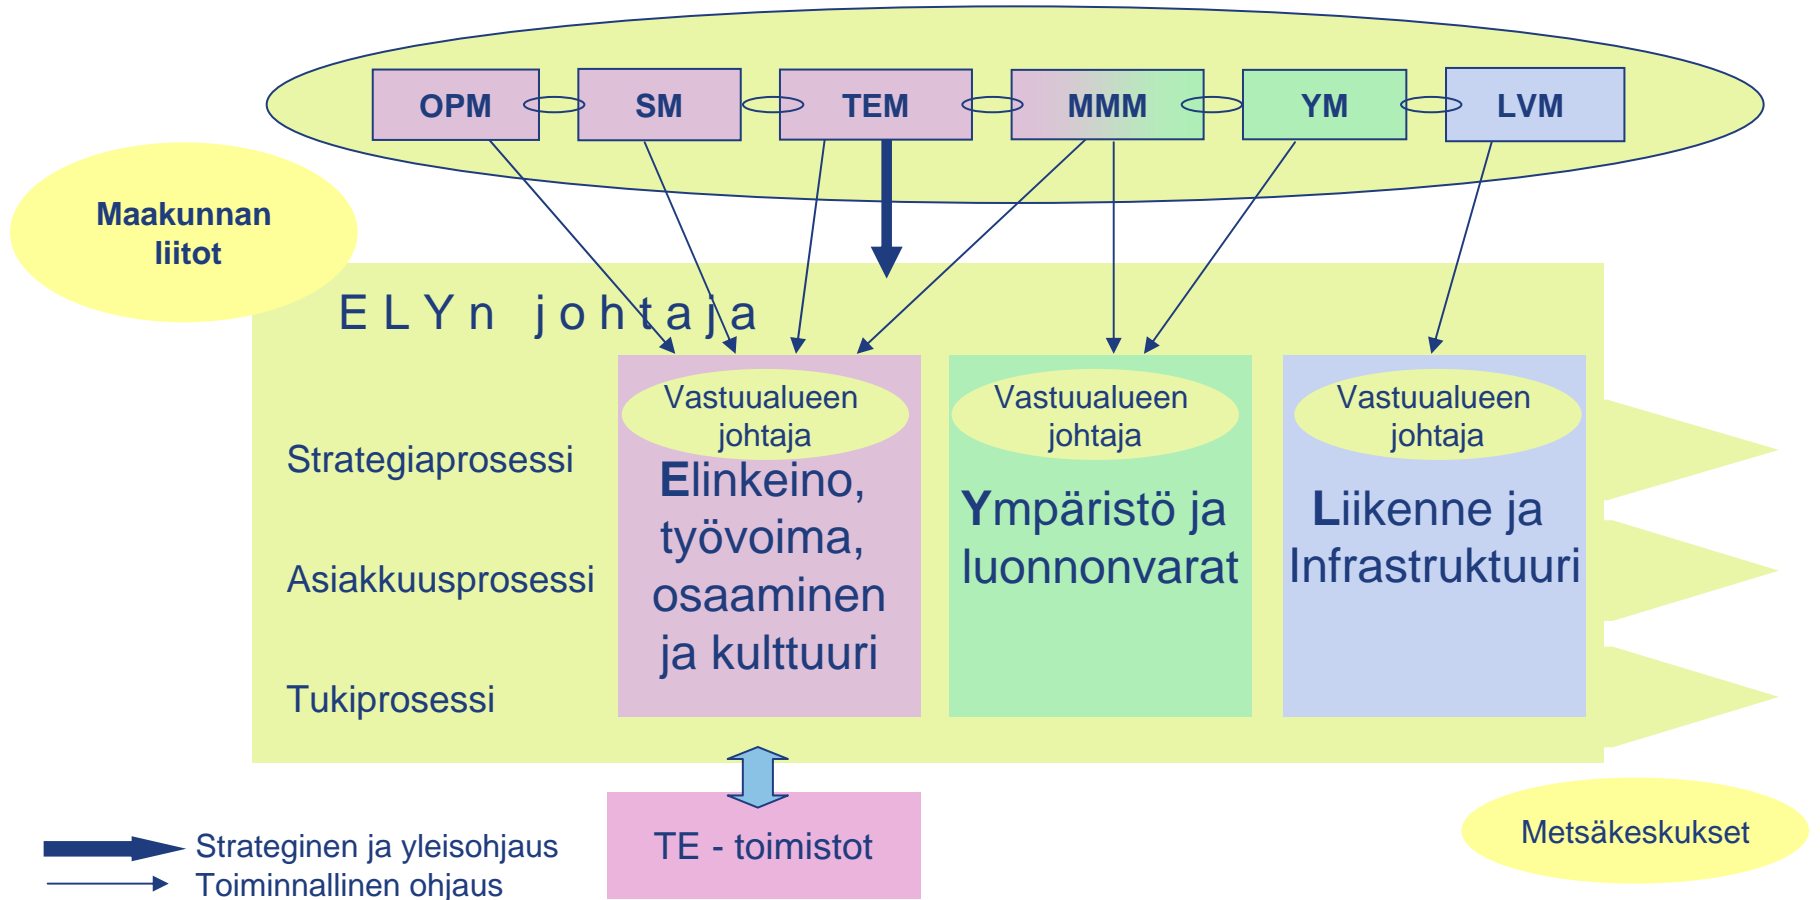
OPM
SM
TEM
MMM
YM
LVM

Maakunnan liitot

ELYn johtaja

Strategiaprosessi

Asiakkuusprosessi

Tukiprosessi

Vastuualueen johtaja
Elinkeino, työvoima, osaaminen ja kulttuuri

Vastuualueen johtaja
Ympäristö ja luonnonvarat

Vastuualueen johtaja
Liikenne ja Infrastruktuuri

TE - toimistot

Metsäkeskukset

Strateginen ja yleisohjaus
Toiminnallinen ohjaus